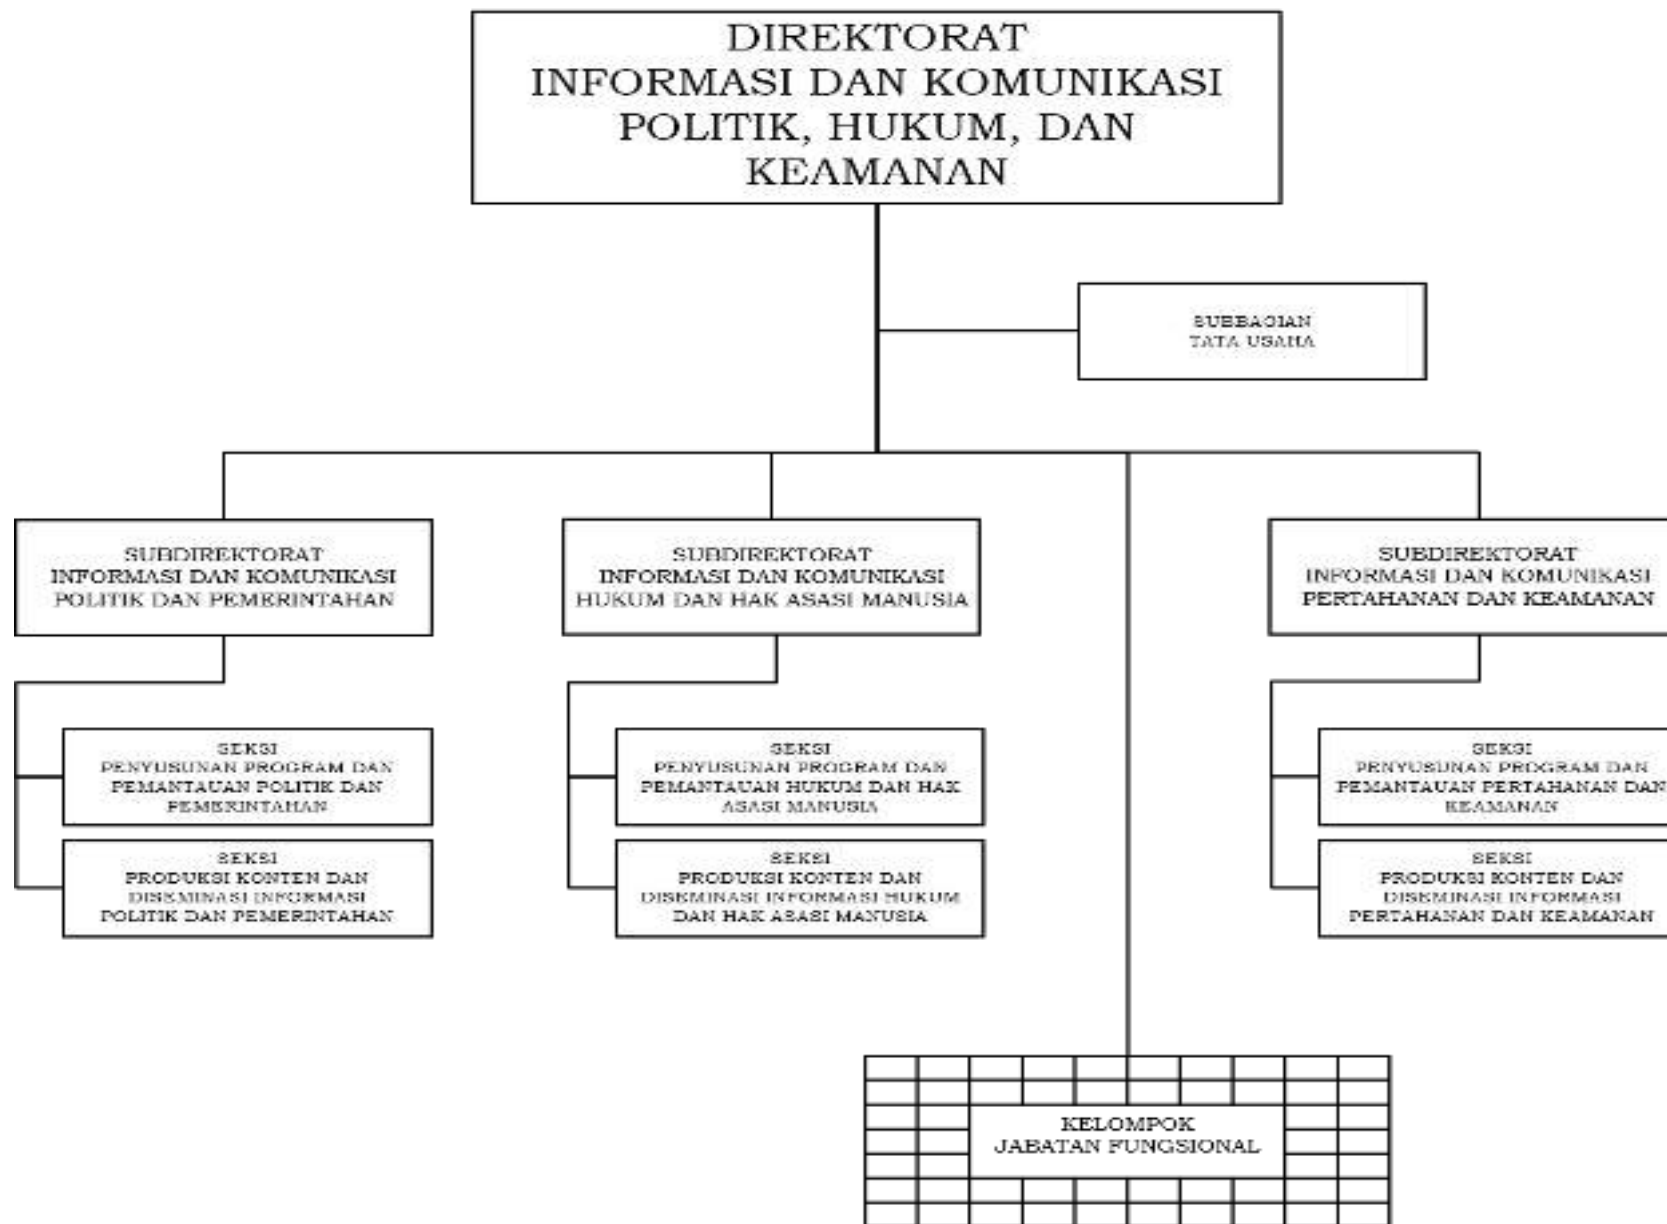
DIREKTORAT
INFORMASI DAN KOMUNIKASI
POLITIK, HUKUM, DAN
KEAMANAN

SUBBAGIAN
TATA USAHA

SUBDIREKTORAT
INFORMASI DAN KOMUNIKASI
POLITIK DAN PEMERINTAHAN

SEKSI
PENYUSUNAN PROGRAM DAN
PEMANTAUAN POLITIK DAN
PEMERINTAHAN

SEKSI
PRODUKSI KONTEN DAN
DISEMINASI INFORMASI
POLITIK DAN PEMERINTAHAN

SUBDIREKTORAT
INFORMASI DAN KOMUNIKASI
HUKUM DAN HAK ASASI MANUSIA

SEKSI
PENYUSUNAN PROGRAM DAN
PEMANTAUAN HUKUM DAN HAK
ASASI MANUSIA

SEKSI
PRODUKSI KONTEN DAN
DISEMINASI INFORMASI HUKUM
DAN HAK ASASI MANUSIA

SUBDIREKTORAT
INFORMASI DAN KOMUNIKASI
PERTAHANAN DAN KEAMANAN

SEKSI
PENYUSUNAN PROGRAM DAN
PEMANTAUAN PERTAHANAN DAN
KEAMANAN

SEKSI
PRODUKSI KONTEN DAN
DISEMINASI INFORMASI
PERTAHANAN DAN KEAMANAN

KELOMPOK
JABATAN FUNGSIONAL